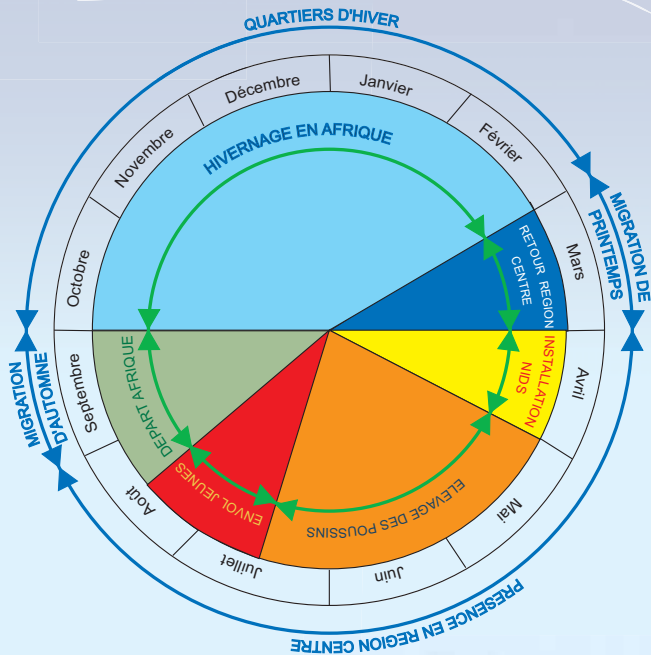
QUARTIERS D'HIVER

MIGRATION DE PRINTEMPS

PRESENCE EN REGION CENTRE

MIGRATION D'AUTOMNE

Décembre

Janvier

Février

Mars

Avril

Mai

Juin

Juillet

Août

Septembre

Octobre

Novembre

HIVERNAGE EN AFRIQUE

RETOUR REGION CENTRE

INSTALLATION NIDS

ELEVAGE DES POUSSINS

ENVOL JEUNES

DEPART AFRIQUE